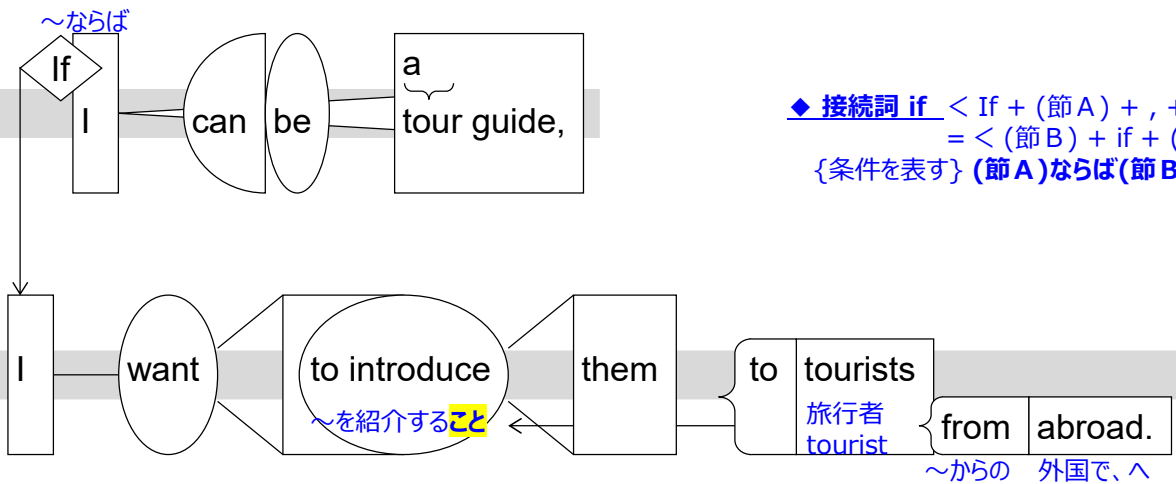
～ならば

If

I

can

be

a

tour guide,

◆ 接続詞 if ＜ If + (節Ａ) + , +
= ＜ (節Ｂ) + if + (
{条件を表す} (節Ａ)ならば(節Ｂ

I

want

to introduce

～を紹介すること

them

to

tourists

旅行者

tourist

from

abroad.

～からの 外国で、へ